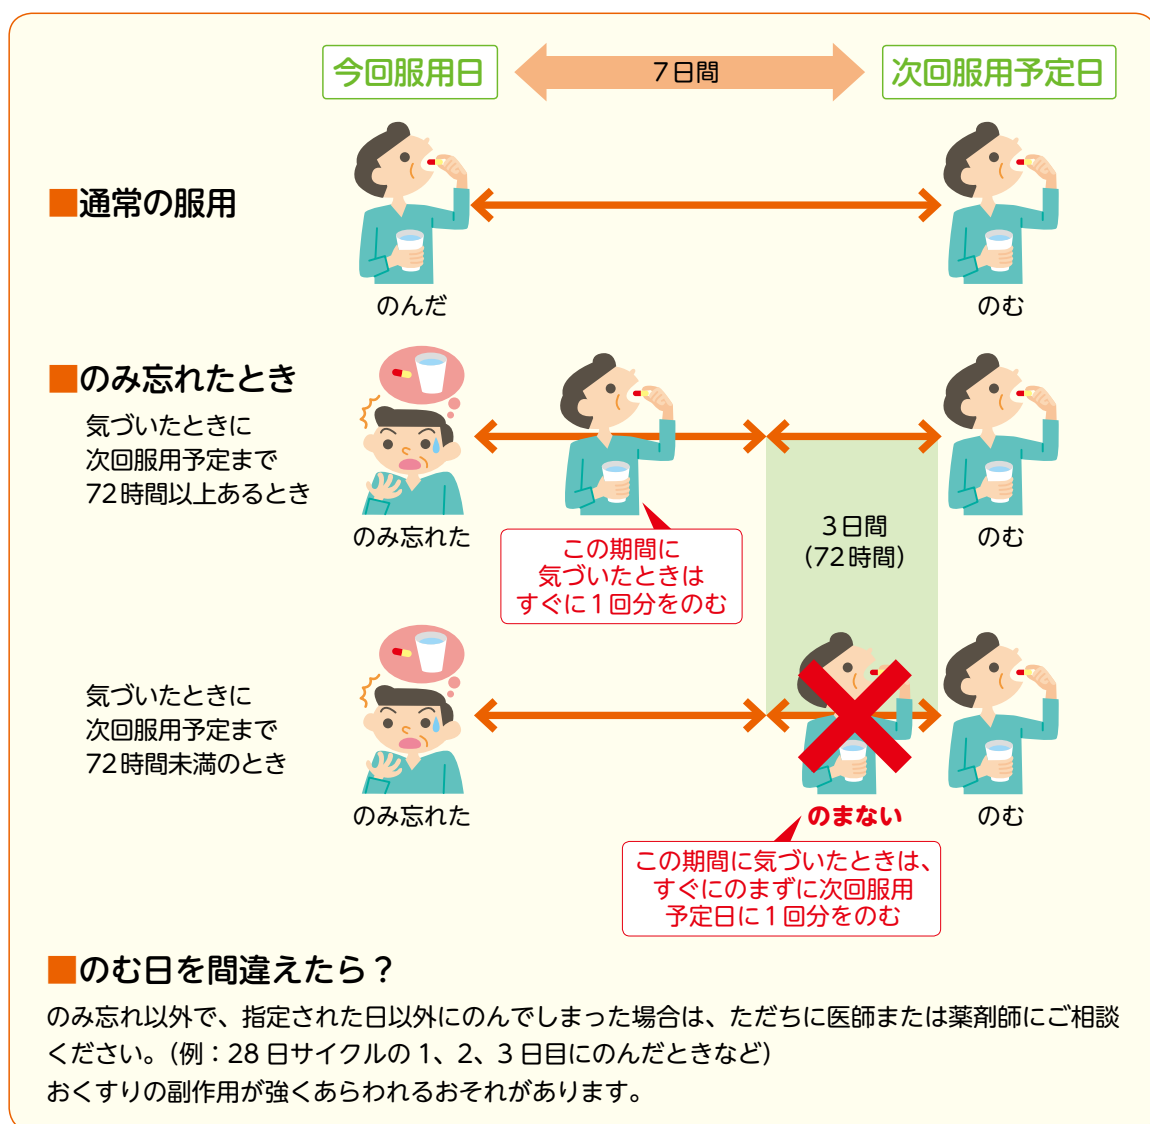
今回服用日

7日間

次回服用予定日

■通常の服用

のんだ

のむ

■のみ忘れたとき

気づいたときに
次回服用予定まで
72時間以上あるとき

のみ忘れた

この期間に
気づいたときは
すぐに1回分をのむ

3日間
(72時間)

のむ

気づいたときに
次回服用予定まで
72時間未満のとき

のみ忘れた

のまない

のむ

この期間に気づいたときは、
すぐにのまずに次回服用
予定日に1回分をのむ

■のむ日を間違えたら？

のみ忘れ以外で、指定された日以外にのんでしまった場合は、ただちに医師または薬剤師にご相談ください。(例：28日サイクルの1、2、3日目にのんだときなど)
おくすりの副作用が強くあらわれるおそれがあります。